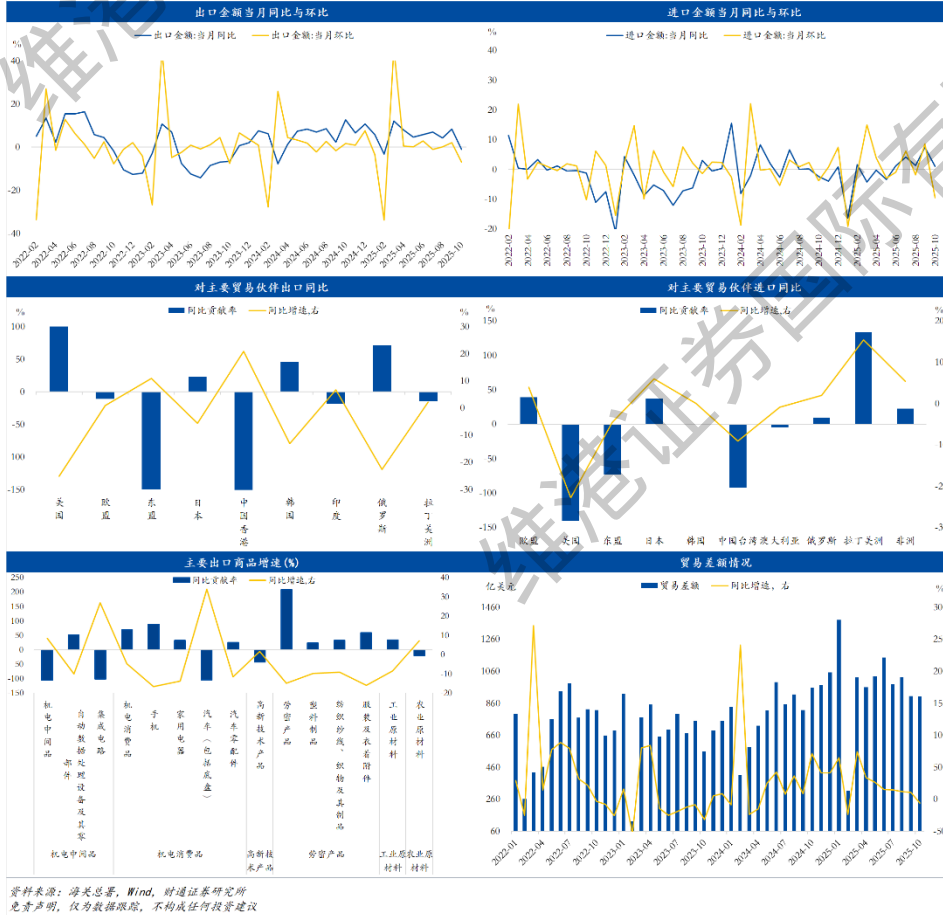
出口金额当月同比与环比

%
出口金额:当月同比　出口金额:当月环比
40
20
0
-20
-40
2022-02 2022-04 2022-06 2022-08 2022-10 2022-12 2023-02 2023-04 2023-06 2023-08 2023-10 2023-12 2024-02 2024-04 2024-06 2024-08 2024-10 2024-12 2025-02 2025-04 2025-06 2025-08 2025-10

进口金额当月同比与环比

%
进口金额:当月同比　进口金额:当月环比
40
30
20
10
0
-10
-20
2022-02 2022-04 2022-06 2022-08 2022-10 2022-12 2023-02 2023-04 2023-06 2023-08 2023-10 2023-12 2024-02 2024-04 2024-06 2024-08 2024-10 2024-12 2025-02 2025-04 2025-06 2025-08 2025-10

对主要贸易伙伴出口同比

%
同比贡献率　同比增速,右
100 50 0 -50 -100 -150
30 20 10 0 -10 -20 -30
美国 欧盟 东盟 日本 中国香港 韩国 印度 俄罗斯 拉丁美洲

对主要贸易伙伴进口同比

%
同比贡献率　同比增速,右
150 100 50 0 -50 -100 -150
20 10 0 -10 -20 -30
欧盟 美国 东盟 日本 韩国 中国台湾 澳大利亚 俄罗斯 拉丁美洲 非洲

主要出口商品增速(%)

同比贡献率　同比增速,右
250 200 150 100 50 0 -50 -100 -150
40 30 20 10 0 -10 -20
机电中间品 自动数据处理设备及其零部件 集成电路 机电消费品 手机 家用电器 汽车(包括底盘) 汽车零配件 高新技术产品 劳密产品 塑料制品 纺织纱线、织物及其制品 鞋靴及其附件 工业原材料 农业原材料
机电中间品 机电消费品 高新技术产品 劳密产品 工业原材料 农业原材料

贸易差额情况

亿美元
贸易差额　同比增速,右
1460 1260 1060 860 660 460 260 60
%
-50
2022-01 2022-04 2022-07 2022-10 2023-01 2023-04 2023-07 2023-10 2024-01 2024-04 2024-07 2024-10 2025-01 2025-04 2025-07 2025-10

资料来源:海关总署, Wind, 财通证券研究所
免责声明,仅为数据跟踪,不构成任何投资建议